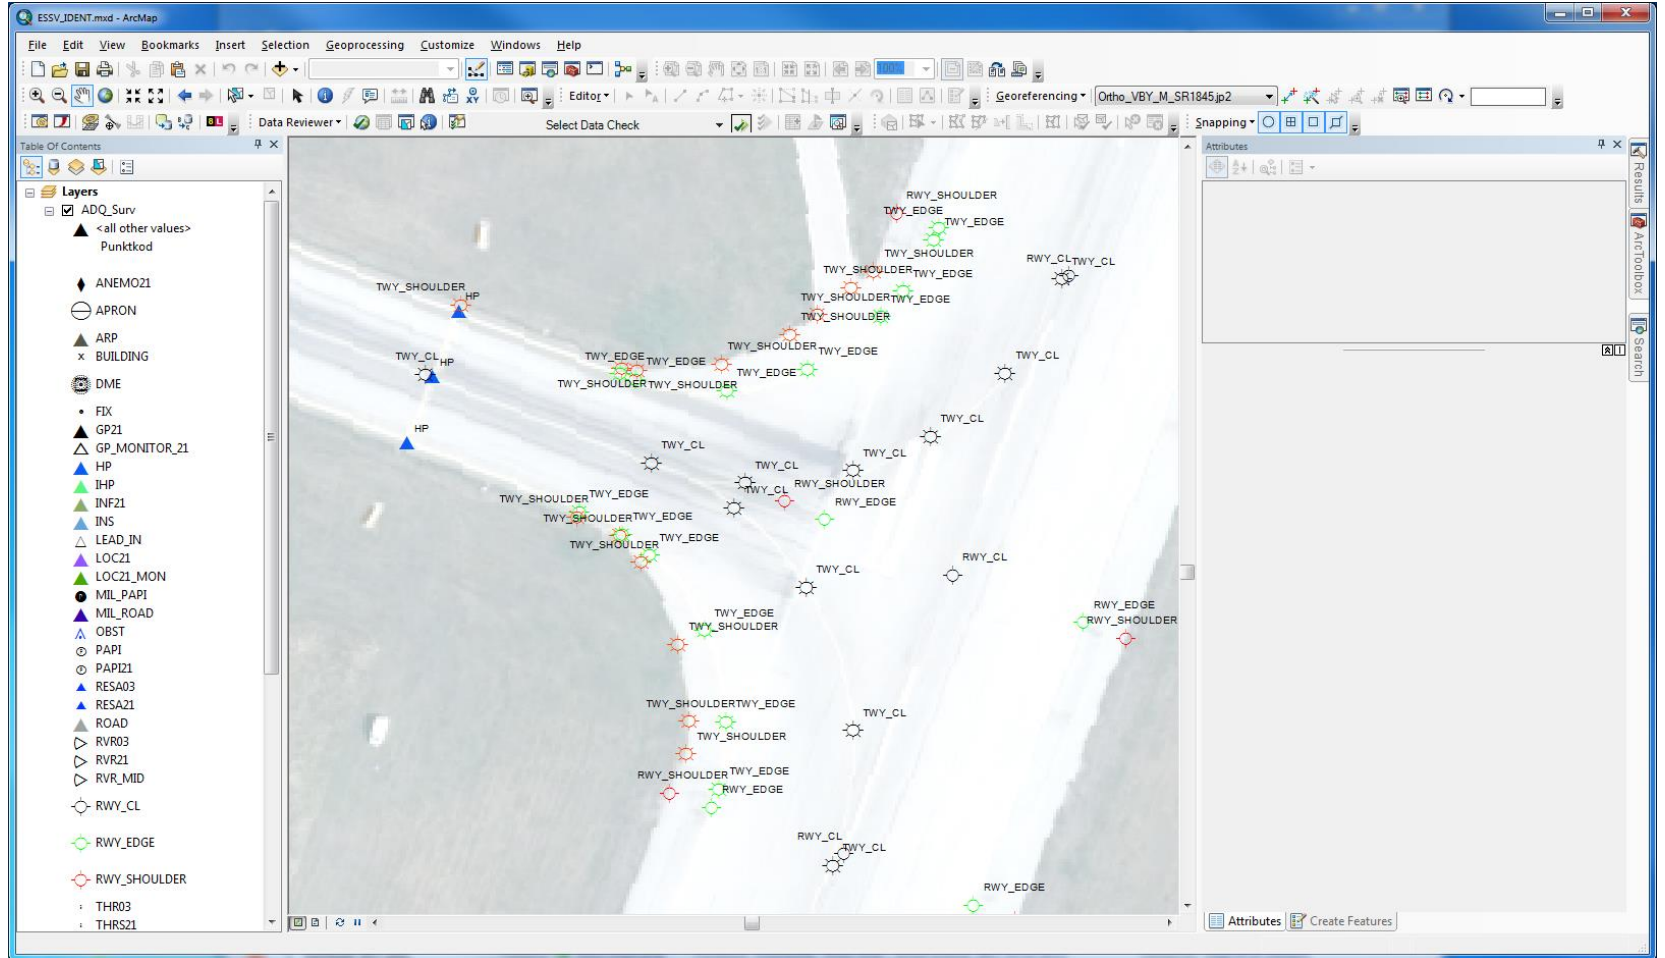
ESSV_IDENT.mxd - ArcMap

File Edit View Bookmarks Insert Selection Geoprocessing Customize Windows Help

Editor▾ Georeferencing▾ Ortho_VBY_M_SR1845.jp2

Data Reviewer▾ Select Data Check Snapping▾

Table Of Contents

Layers
ADQ_Surv
<all other values>
Punktkod
ANEMO21
APRON
ARP
BUILDING
DME
FIX
GP21
GP_MONITOR_21
HP
IHP
INF21
INS
LEAD_IN
LOC21
LOC21_MON
MIL_PAPI
MIL_ROAD
OBST
PAPI
PAPI21
RESA03
RESA21
ROAD
RVR03
RVR21
RVR_MID
RWY_CL
RWY_EDGE
RWY_SHOULDER
THR03
THRS21

RWY_SHOULDER
TWY_EDGE
TWY_EDGE
TWY_SHOULDER
RWY_CL TWY_CL
TWY_SHOULDER TWY_EDGE
TWY_SHOULDER
HP
TWY_SHOULDER TWY_EDGE
TWY_SHOULDER
TWY_SHOULDER TWY_EDGE
TWY_CL HP
TWY_EDGE TWY_EDGE
TWY_EDGE
TWY_CL
TWY_SHOULDER TWY_SHOULDER
HP
TWY_CL
TWY_CL
TWY_CL
TWY_CL
TWY_CL
RWY_SHOULDER
TWY_SHOULDER TWY_EDGE
RWY_EDGE
TWY_SHOULDER TWY_EDGE
TWY_SHOULDER TWY_EDGE
RWY_CL
TWY_CL
TWY_EDGE
TWY_SHOULDER
RWY_EDGE
RWY_SHOULDER
TWY_SHOULDER TWY_EDGE
TWY_CL
TWY_SHOULDER
RWY_SHOULDER TWY_EDGE
RWY_EDGE
RWY_CL
TWY_CL
RWY_EDGE

Attributes
Results
ArcToolbox
Search
Attributes Create Features